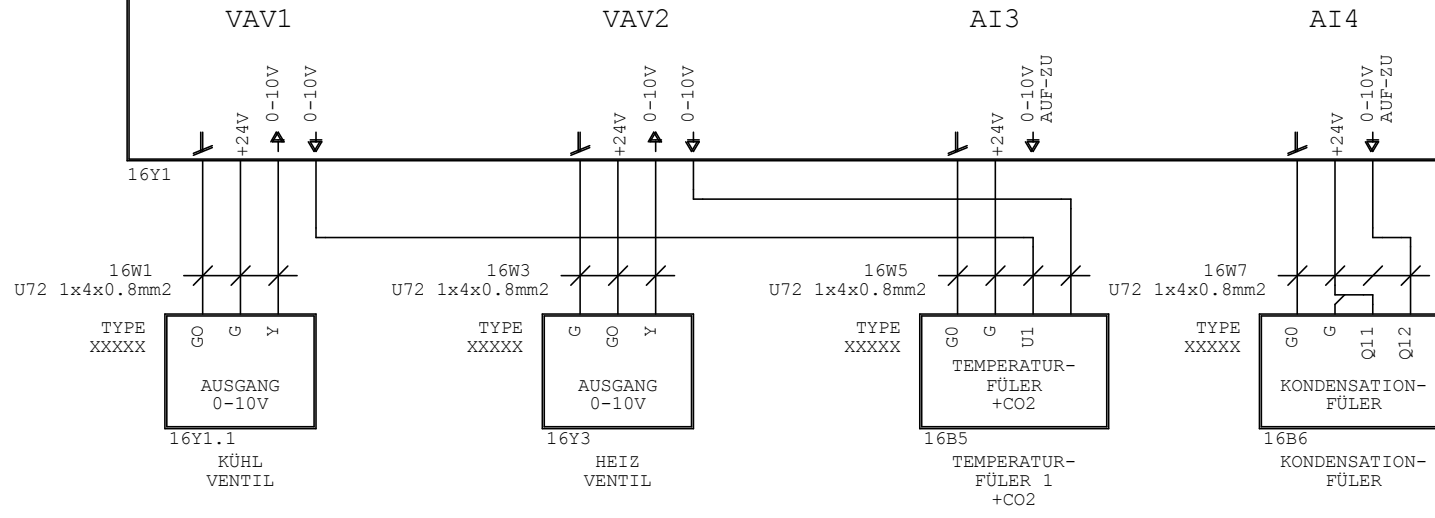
VAV1

+24V 0-10V 0-10V

16Y1

16W1
U72 1x4x0.8mm2

TYPE
XXXXX

GO G Y

AUSGANG
0-10V

16Y1.1

KÜHL
VENTIL

VAV2

+24V 0-10V 0-10V

16W3
U72 1x4x0.8mm2

TYPE
XXXXX

G GO Y

AUSGANG
0-10V

16Y3

HEIZ
VENTIL

AI3

+24V 0-10V AUF-ZU

16W5
U72 1x4x0.8mm2

TYPE
XXXXX

G0 G U1

TEMPERATUR-
FÜLER
+CO2

16B5

TEMPERATUR-
FÜLER 1
+CO2

AI4

+24V 0-10V AUF-ZU

16W7
U72 1x4x0.8mm2

TYPE
XXXXX

G0 G Q11 Q12

KONDENSATION-
FÜLER

16B6

KONDENSATION-
FÜLER